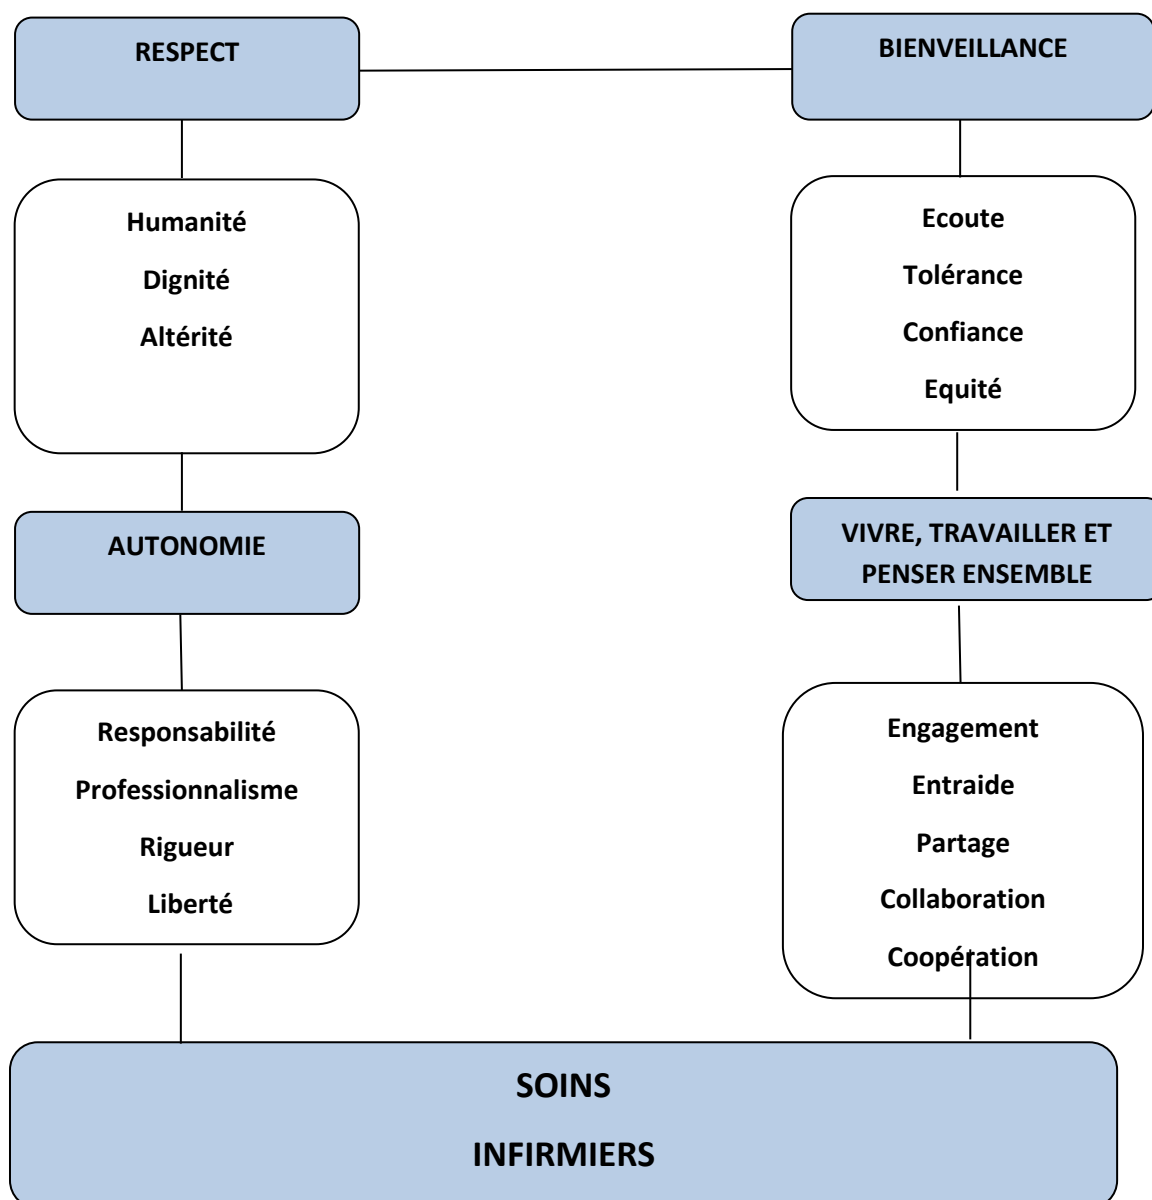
RESPECT

BIENVEILLANCE

Humanité

Dignité

Altérité

Ecoute

Tolérance

Confiance

Equité

AUTONOMIE

VIVRE, TRAVAILLER ET PENSER ENSEMBLE

Responsabilité

Professionnalisme

Rigueur

Liberté

Engagement

Entraide

Partage

Collaboration

Coopération

SOINS

INFIRMIERS